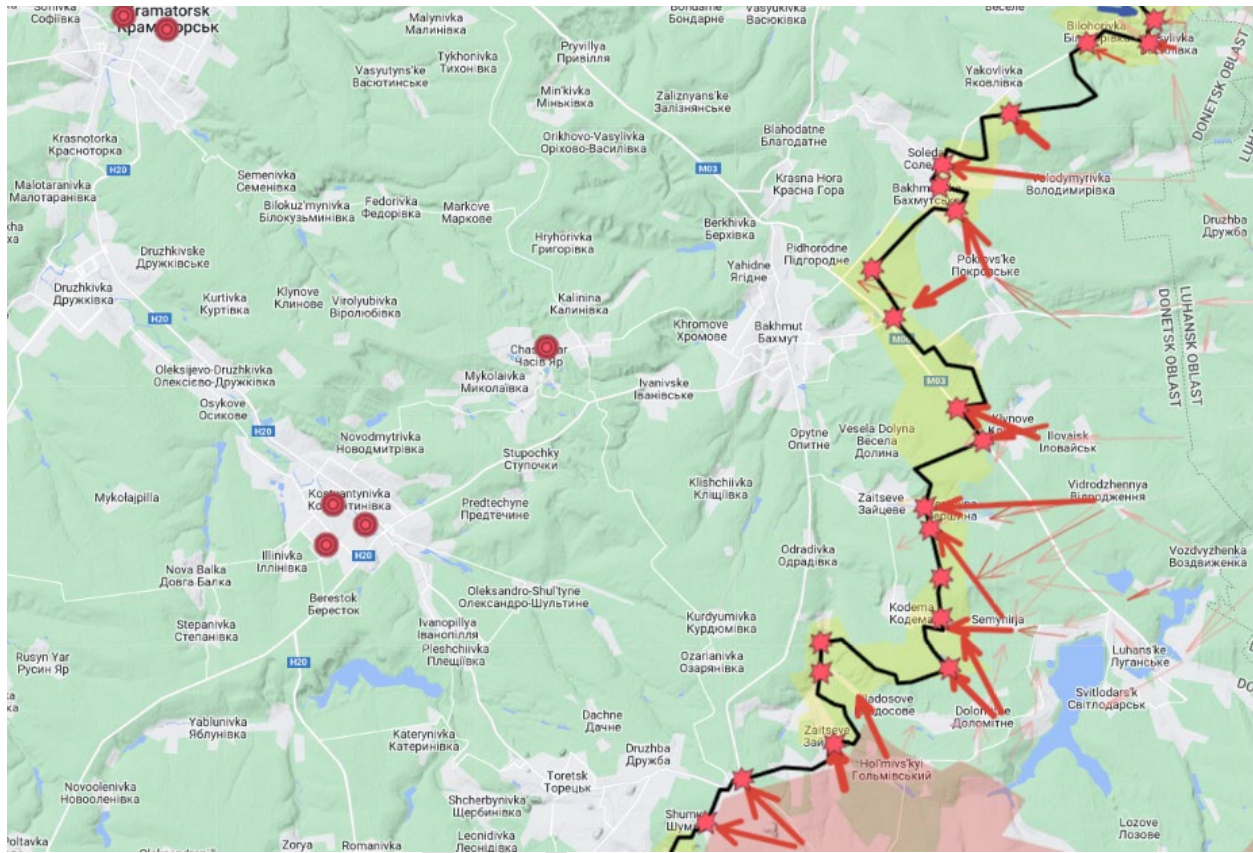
Sofiivka
Софіївка
Kramatorsk
Краматорськ
Malynivka
Малинівка
Bondarne
Бондарне
Vasiukivka
Васюківка
Vesele
Bilohorivka
Білогорівка
Vasylivka
Василівка
Tykhonivka
Тихонівка
Pryvillya
Привілля
Vasyutyns'ke
Васютинське
Min'kivka
Міньківка
Zaliznyans'ke
Залізнянське
Yakovlivka
Яковлівка
DONETSK OBLAST
Krasnotorka
Красноторка
Orikhovo-Vasylivka
Оріхово-Василівка
Blahodatne
Благодатне
Soledar
Соледар
Volodymyrivka
Володимирівка
H20
M03
Krasna Hora
Красна Гора
Bakhmutske
Бахмутське
Malotaranivka
Малотаранівка
Semenivka
Семенівка
Bilokuz'mynivka
Білокузьминівка
Fedorivka
Федорівка
Markove
Маркове
Berkhivka
Берхівка
Druzhba
Дружба
Hryhorivka
Григорівка
Pidhorodne
Підгородне
Yahidne
Ягідне
Pokrovs'ke
Покровське
Druzhkivske
Дружківське
LUHANSK OBLAST
DONETSK OBLAST
Druzhkivka
Дружківка
Kurtivka
Куртівка
Klynove
Клинове
Virolyubivka
Віролюбівка
Kalinina
Калинівка
H20
Khromove
Хромове
Bakhmut
Бахмут
Chasiv Yar
Часів Яр
M03
Oleksijevo-Druzhkivka
Олексієво-Дружківка
Mykolaivka
Миколаївка
Ivanivske
Іванівське
M03
Osykove
Осикове
Klynove
Klynove
Ilovaisk
Іловайськ
H20
Novodmytrivka
Новодмитрівка
Opytne
Опитне
Vesela Dolyna
Весела
Долина
Stupochky
Ступочки
Klishchiivka
Кліщіївка
Vidrodzhennya
Відродження
Mykolajpilla
Kostiantynivka
Костянтинівка
Predtechyne
Предтечине
Zaitseve
Зайцеве
Vershyna
Вершина
Illinivka
Іллінівка
H20
Odradivka
Одрадівка
Vozdvyzhenka
Воздвиженка
Nova Balka
Довга Балка
Berestok
Бересток
Oleksandro-Shul'tyne
Олександро-Шультине
Kodema
Кодема
Semyhirja
Stepanivka
Степанівка
Kurdyumivka
Курдюмівка
Ivanopillya
Іванопілля
Rusyn Yar
Русин Яр
H20
Pleshchiivka
Плещіївка
Ozarianivka
Озарянівка
Luhans'ke
Луганське
Svitlodars'k
Світлодарськ
Hladosove
Гладосове
Dolomitne
Доломітне
Yablunivka
Яблунівка
Dachne
Дачне
Kateryvnivka
Катеринівка
Zaitseve
Зайцеве
Druzhba
Дружба
Hol'mivs'kyi
Гольмівський
Novoolenivka
Новоолenівка
Toretsk
Торецьк
Shcherbynivka
Щербинівка
Shumy
Шуми
Lozove
Лозове
Poltavka
Zorya
Romanivka
Lecnidivka
Леснідівка